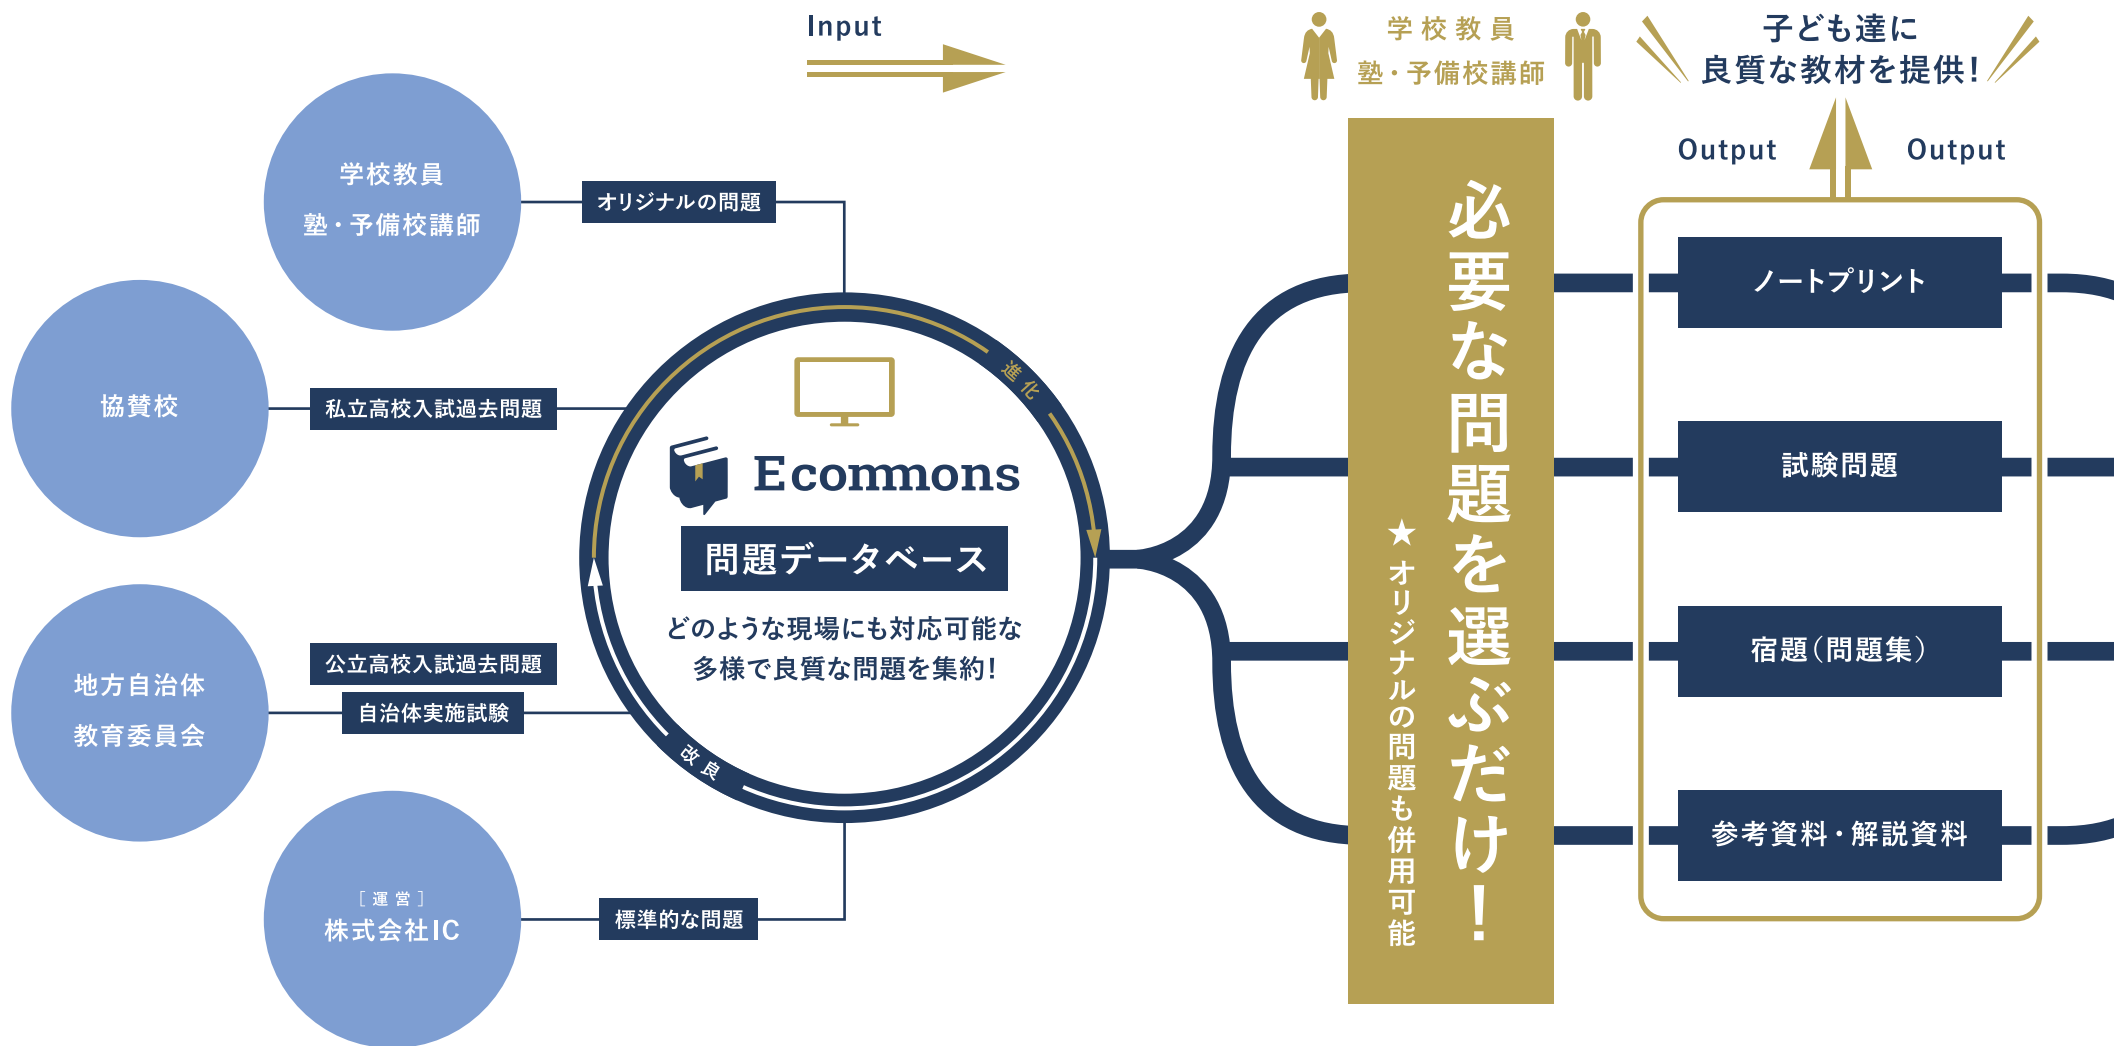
Input

学校教員
塾・予備校講師

子ども達に
良質な教材を提供!

Output

Output

学校教員
塾・予備校講師

オリジナルの問題

協賛校

私立高校入試過去問題

地方自治体
教育委員会

公立高校入試過去問題

自治体実施試験

［運営］
株式会社IC

標準的な問題

進化

改良

Ecommons

問題データベース

どのような現場にも対応可能な
多様で良質な問題を集約!

必要な問題を選ぶだけ!

★オリジナルの問題も併用可能

ノートプリント

試験問題

宿題(問題集)

参考資料・解説資料